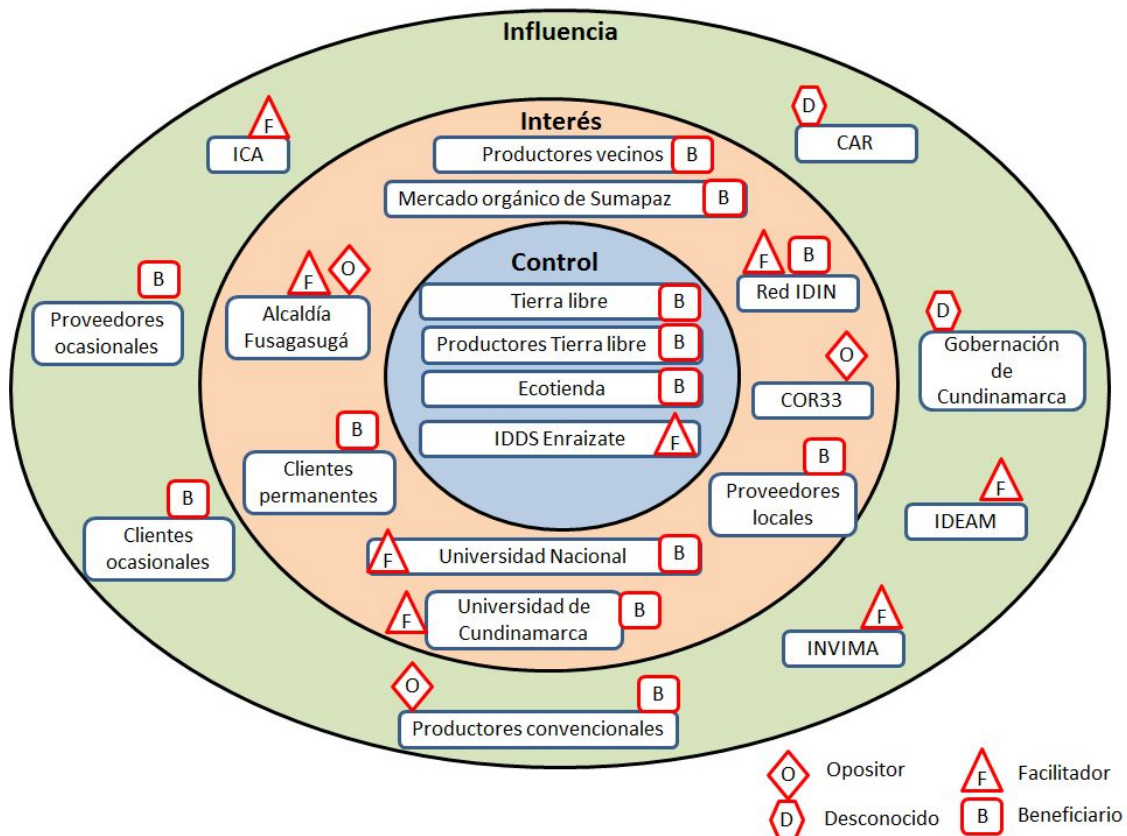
Influencia

F ICA

D CAR

Interés

Productores vecinos B

Mercado orgánico de Sumapaz B

B Proveedores ocasionales

F O Alcaldía Fusagasugá

Control

Tierra libre B

Productores Tierra libre B

Ecotienda B

IDDS Enraizate F

F B Red IDIN

O COR33

D Gobernación de Cundinamarca

B Clientes permanentes

B Proveedores locales

B Clientes ocasionales

F IDEAM

F Universidad Nacional B

F Universidad de Cundinamarca B

F INVIMA

O B Productores convencionales

O Opositor

F Facilitador

D Desconocido

B Beneficiario